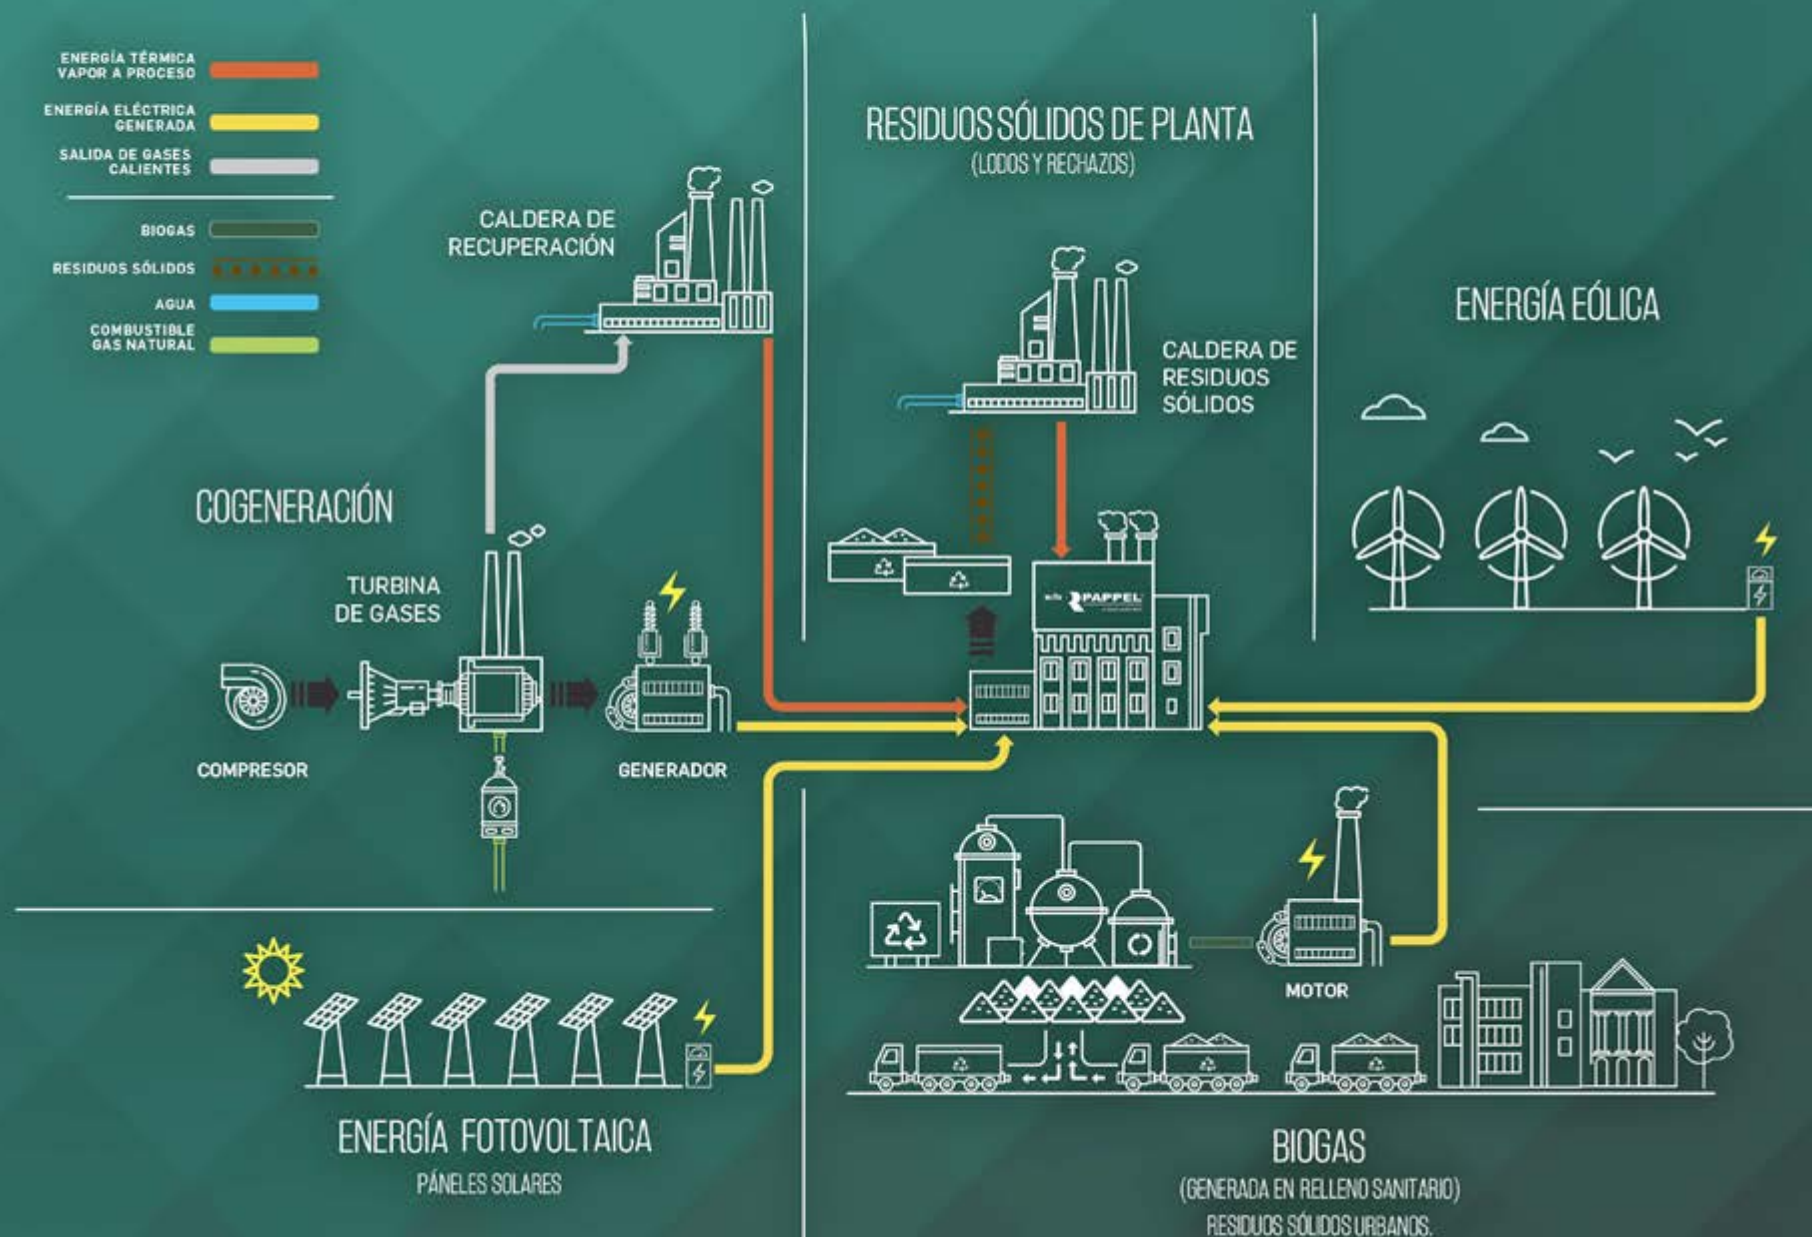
ENERGÍA TÉRMICA VAPOR A PROCESO

ENERGÍA ELÉCTRICA GENERADA

SALIDA DE GASES CALIENTES

BIOGAS

RESIDUOS SÓLIDOS

AGUA

COMBUSTIBLE GAS NATURAL

CALDERA DE RECUPERACIÓN

RESIDUOS SÓLIDOS DE PLANTA
(LODOS Y RECHAZOS)

CALDERA DE RESIDUOS SÓLIDOS

ENERGÍA EÓLICA

COGENERACIÓN

TURBINA DE GASES

COMPRESOR

GENERADOR

PAPPEL

MOTOR

ENERGÍA FOTOVOLTAICA
PÁNELES SOLARES

BIOGAS
(GENERADA EN RELLENO SANITARIO)
RESIDUOS SÓLIDOS URBANOS.